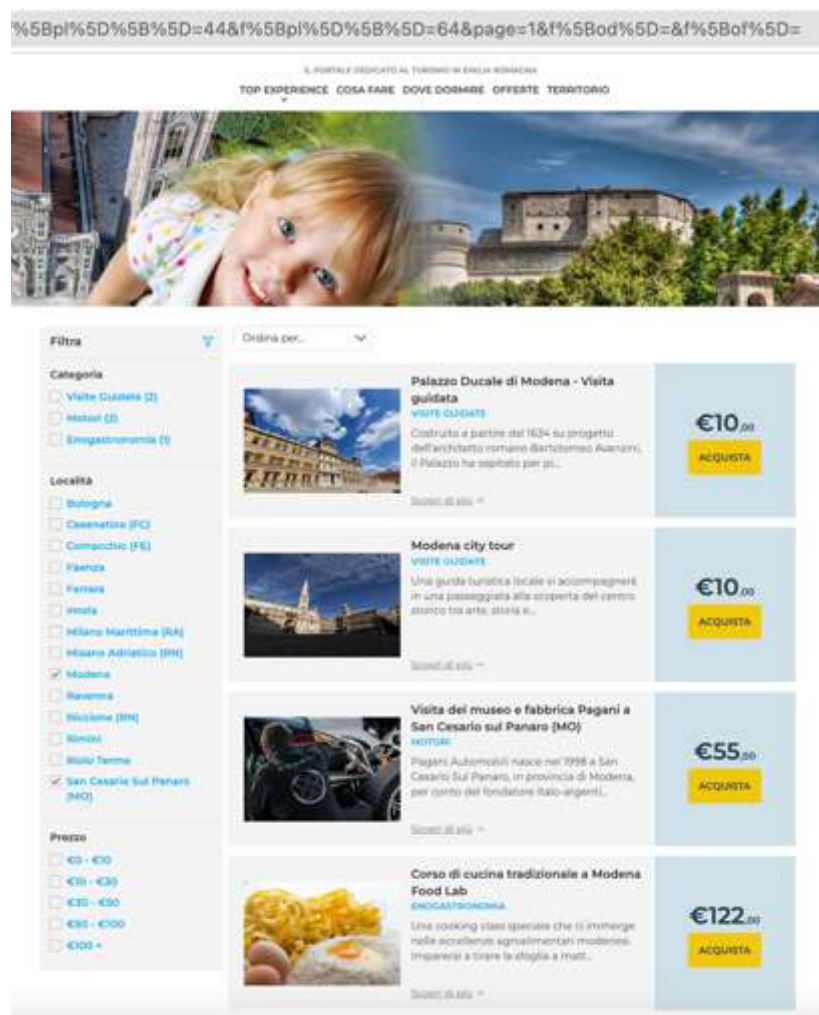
%5Bpl%5D%5B%5D=44&f%5Bpl%5D%5B%5D=64&page=1&f%5Bod%5D=&f%5Bof%5D=

IL PORTALE DEDICATO AL TURISMO IN EMILIA ROMAGNA

TOP EXPERIENCE COSA FARE DOVE DORMIRE OFFERTE TERRITORIO

Filtra

Categoria

Visite Guidate (2)

Motori (1)

Enogastronomia (1)

Località

Bologna

Cesenatico (FC)

Comacchio (FE)

Faenza

Ferrara

Imola

Milano Marittima (RA)

Misano Adriatico (RN)

Modena

Ravenna

Riccione (RN)

Rimini

Riolo Terme

San Cesario Sul Panaro (MO)

Prezzo

€0 - €10

€10 - €30

€30 - €50

€50 - €100

€100 +

Ordina per...

Palazzo Ducale di Modena - Visita guidata

VISITE GUIDATE

Costruito a partire dal 1634 su progetto dell'architetto romano Bartolomeo Avanzini, il Palazzo ha ospitato per pi...

Scopri di più →

€10,00

ACQUISTA

Modena city tour

VISITE GUIDATE

Una guida turistica locale vi accompagnerà in una passeggiata alla scoperta del centro storico tra arte, storia e...

Scopri di più →

€10,00

ACQUISTA

Visita del museo e fabbrica Pagani a San Cesario sul Panaro (MO)

MOTORI

Pagani Automobili nasce nel 1998 a San Cesario Sul Panaro, in provincia di Modena, per conto del fondatore italo-argenti...

Scopri di più →

€55,00

ACQUISTA

Corso di cucina tradizionale a Modena Food Lab

ENOGASTRONOMIA

Una cooking class speciale che ti immerge nelle eccellenze agroalimentari modenesi. Imparerai a tirare la sfoglia a matt...

Scopri di più →

€122,00

ACQUISTA